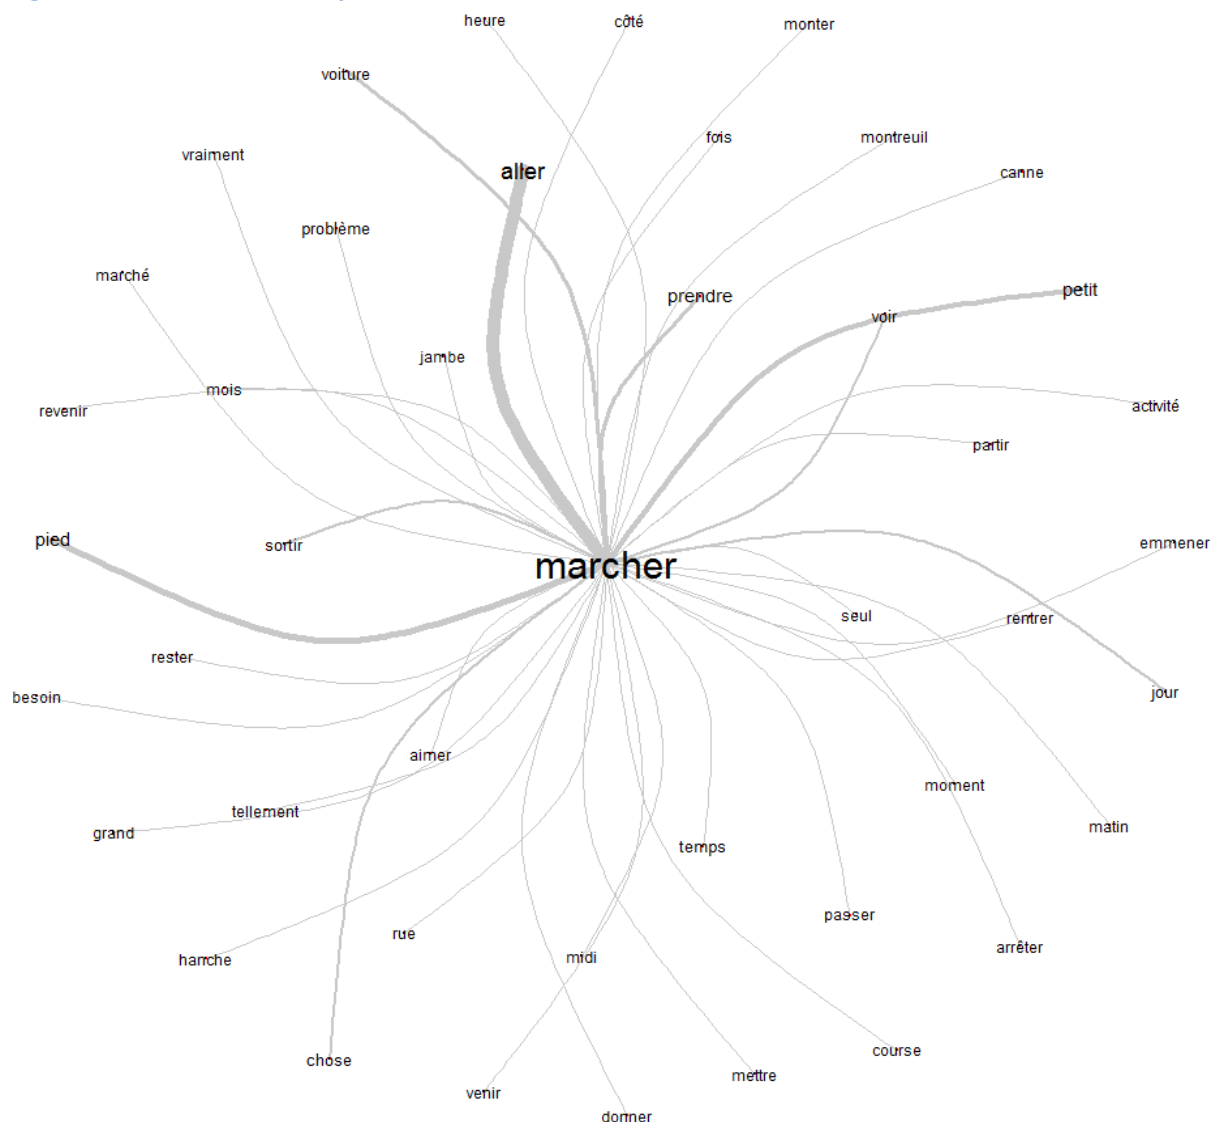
heure
côté
monter
voiture
fois
montreuil
vraiment
aller
canne
problème
marché
prendre
petit
voir
jambe
mois
revenir
activité
partir
sortir
pied
marcher
emmener
seul
rentrer
rester
besoin
jour
aimer
moment
tellement
matin
grand
temps
passer
rue
arrêter
hanche
midi
chose
course
mettre
venir
donner